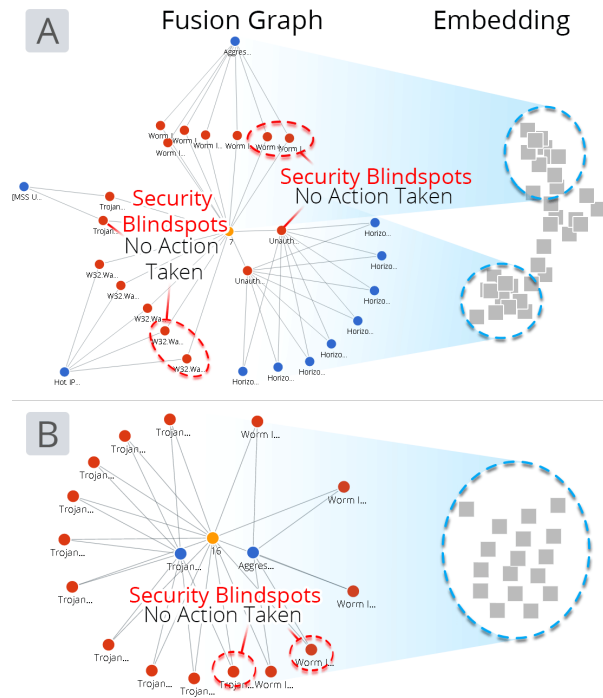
A

Fusion Graph

Embedding

Aggres...

Worm I...
Worm I...
Worm I...
Worm I...
Worm I...
Worm I...

[MSS U...

Trojan...
Trojan...

Security Blindspots
No Action Taken

Security Blindspots
No Action Taken

?

Unauth...
Unauth...

Horizo...
Horizo...
Horizo...
Horizo...
Horizo...
Horizo...
Horizo...

W32.Wa...
W32.Wa...
W32.Wa...
W32.Wa...
W32.Wa...

Hot IP...

B

Trojan...
Trojan...
Trojan...
Trojan...
Trojan...
Trojan...
Trojan...
Trojan...
Trojan...
Trojan...
Trojan...

Worm I...
Worm I...
Worm I...
Worm I...
Worm I...

16

Aggres...

Security Blindspots
No Action Taken